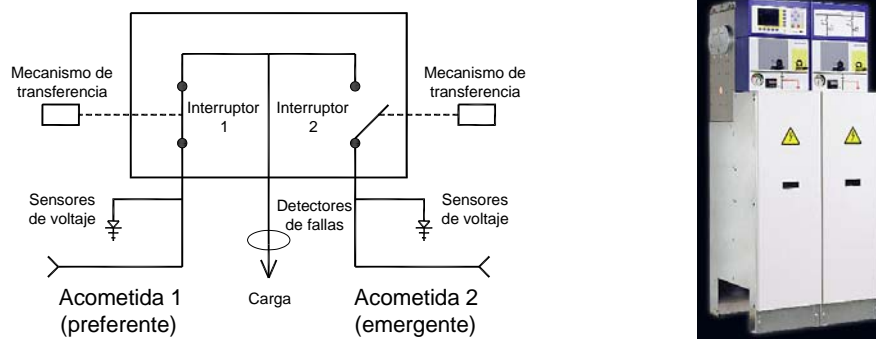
Mecanismo de transferencia

Interruptor 1

Interruptor 2

Mecanismo de transferencia

Sensores de voltaje

Detectores de fallas

Sensores de voltaje

Acometida 1
(preferente)

Carga

Acometida 2
(emergente)